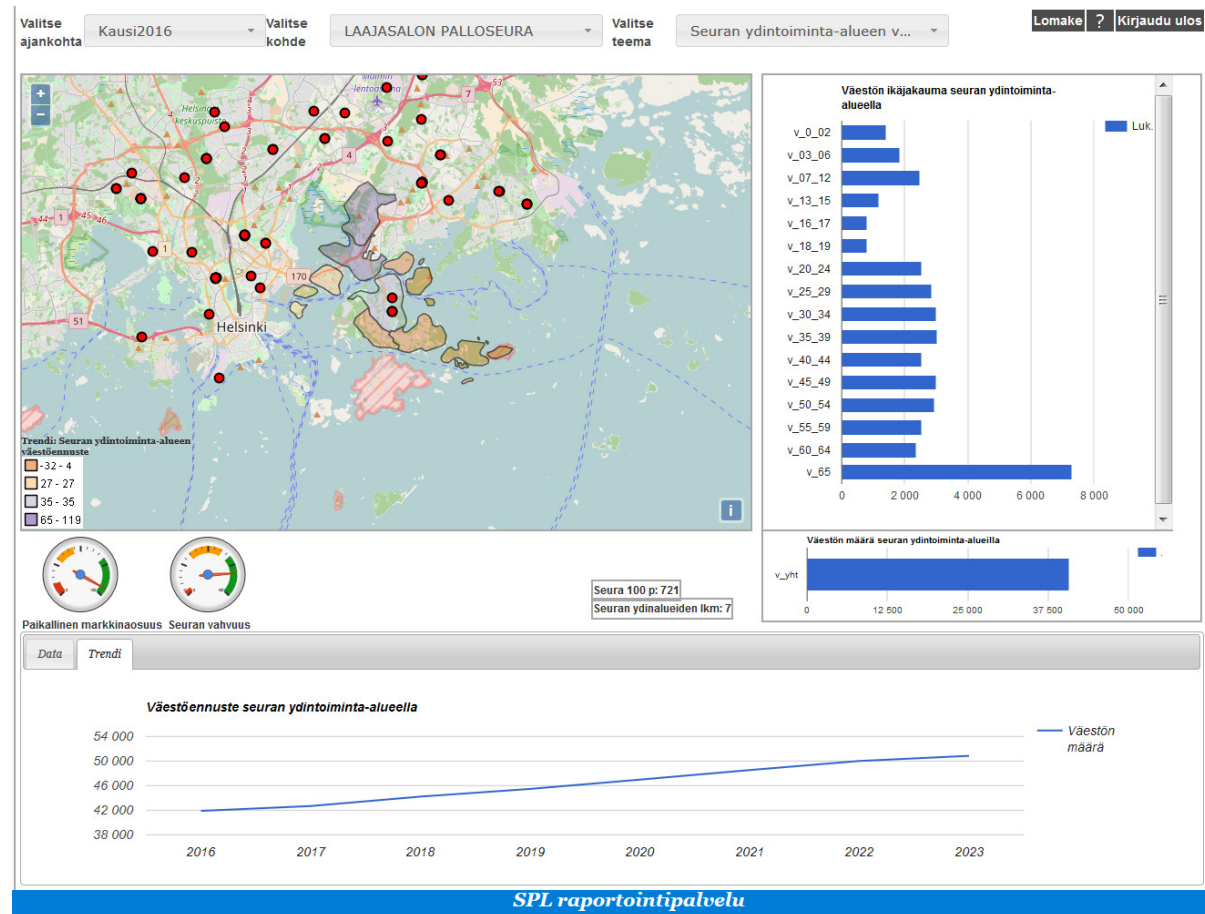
Valitse ajankohta Kausi2016

Valitse kohde LAAJASALON PALLOSEURA

Valitse teema Seuran ydintoiminta-alueen v...

Lomake ? Kirjaudu ulos

+
−

Helsinki

170

51

Trendi: Seuran ydintoiminta-alueen väestöennuste
-32 - 4
27 - 27
35 - 35
65 - 119

i

Väestön ikäjakauma seuran ydintoiminta-alueella

Luk.

v_0_02
v_03_06
v_07_12
v_13_15
v_16_17
v_18_19
v_20_24
v_25_29
v_30_34
v_35_39
v_40_44
v_45_49
v_50_54
v_55_59
v_60_64
v_65

0 2 000 4 000 6 000 8 000

Väestön määrä seuran ydintoiminta-alueilla

v_yht

0 12 500 25 000 37 500 50 000

Paikallinen markkinaosuus

Seuran vahvuus

Seura 100 p: 721
Seuran ydinalueiden lkm: 7

Data Trendi

Väestöennuste seuran ydintoiminta-alueella

Väestön määrä

54 000
50 000
46 000
42 000
38 000

2016 2017 2018 2019 2020 2021 2022 2023

SPL raportointipalvelu